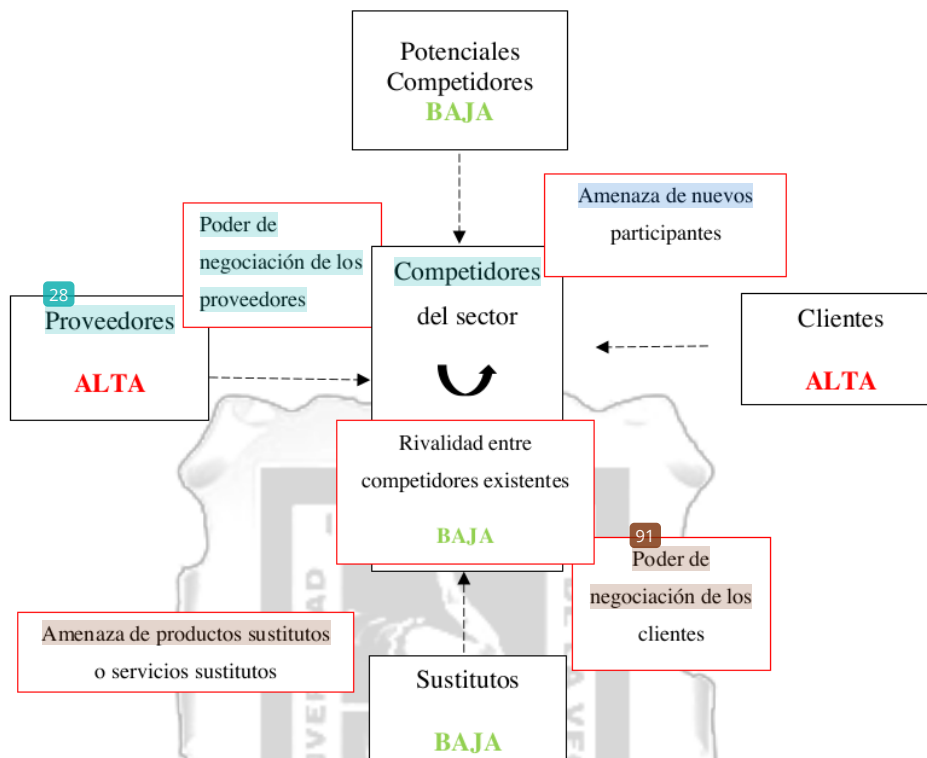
Potenciales Competidores
BAJA

Poder de negociación de los proveedores

Amenaza de nuevos participantes

28
Proveedores

ALTA

Competidores del sector

Clientes

ALTA

Rivalidad entre competidores existentes

BAJA

91
Poder de negociación de los clientes

Amenaza de productos sustitutos o servicios sustitutos

Sustitutos

BAJA